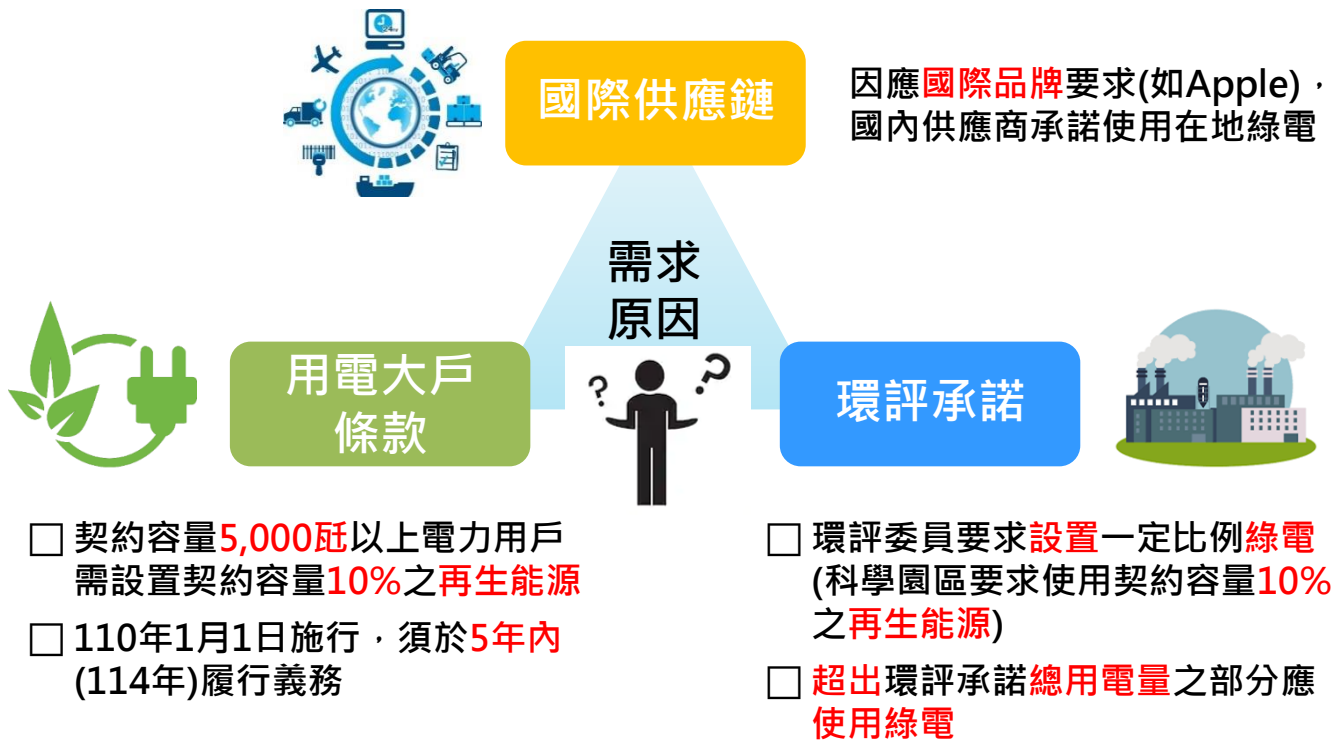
國際供應鏈

因應國際品牌要求(如Apple)，國內供應商承諾使用在地綠電

需求原因

用電大戶條款

環評承諾

□ 契約容量5,000瓩以上電力用戶需設置契約容量10%之再生能源

□ 110年1月1日施行，須於5年內(114年)履行義務

□ 環評委員要求設置一定比例綠電(科學園區要求使用契約容量10%之再生能源)

□ 超出環評承諾總用電量之部分應使用綠電